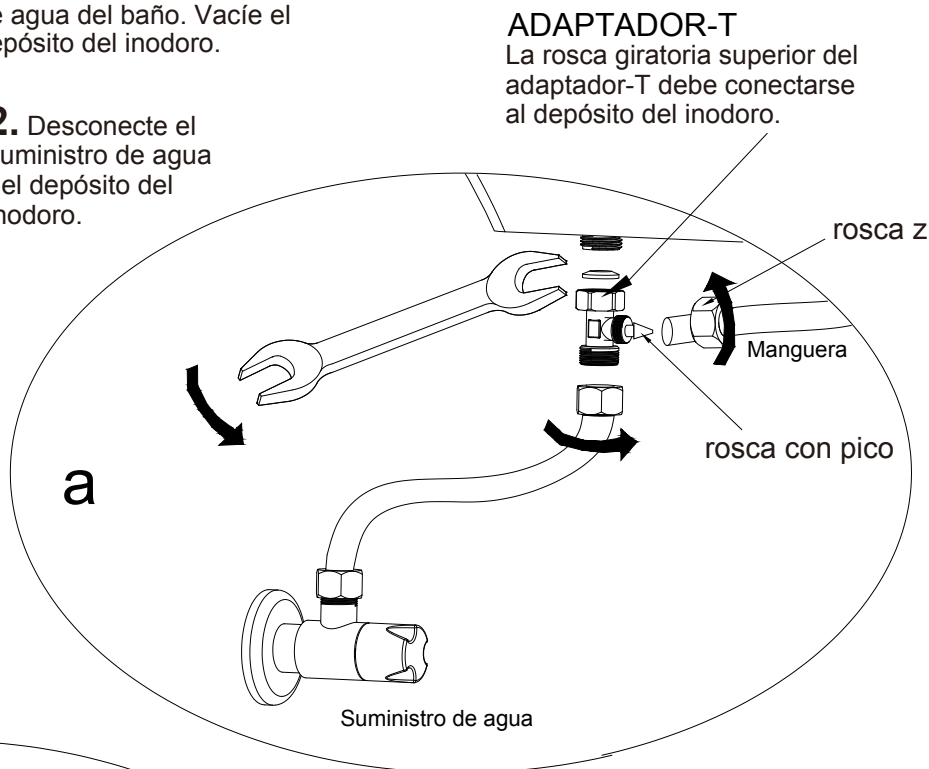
e agua del baño. Vacíe el epósito del inodoro.

2. Desconecte el uministro de agua el depósito del nodoro.

ADAPTADOR-T
La rosca giratoria superior del adaptador-T debe conectarse al depósito del inodoro.

rosca z

Manguera

rosca con pico

a

Suministro de agua